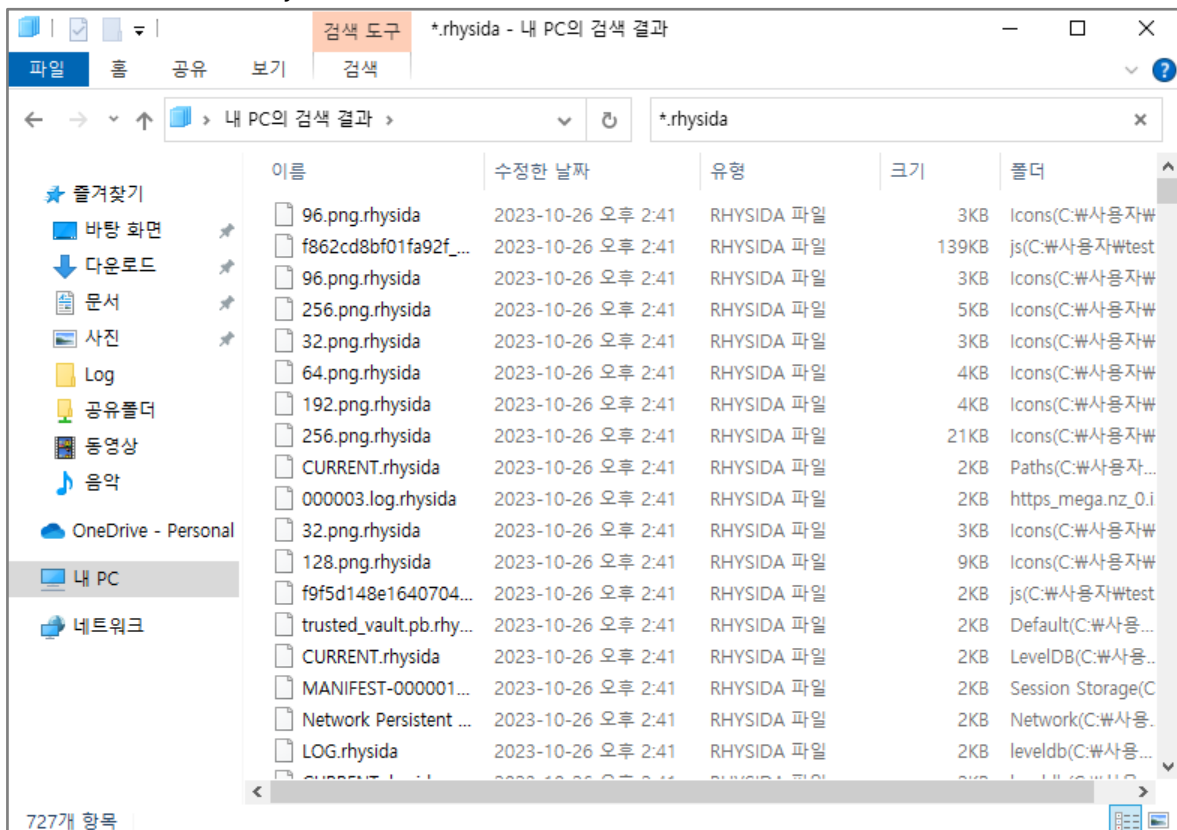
검색 도구 *.rhysida - 내 PC의 검색 결과

파일 홈 공유 보기 검색

내 PC의 검색 결과 >

*.rhysida

즐겨찾기
바탕 화면
다운로드
문서
사진
Log
공유폴더
동영상
음악
OneDrive - Personal
내 PC
네트워크

| 이름 | 수정한 날짜 | 유형 | 크기 | 폴더 |
|---|---|---|---|---|
| 96.png.rhysida | 2023-10-26 오후 2:41 | RHYSIDA 파일 | 3KB | Icons(C:₩사용자₩ |
| f862cd8bf01fa92f_... | 2023-10-26 오후 2:41 | RHYSIDA 파일 | 139KB | js(C:₩사용자₩test |
| 96.png.rhysida | 2023-10-26 오후 2:41 | RHYSIDA 파일 | 3KB | Icons(C:₩사용자₩ |
| 256.png.rhysida | 2023-10-26 오후 2:41 | RHYSIDA 파일 | 5KB | Icons(C:₩사용자₩ |
| 32.png.rhysida | 2023-10-26 오후 2:41 | RHYSIDA 파일 | 3KB | Icons(C:₩사용자₩ |
| 64.png.rhysida | 2023-10-26 오후 2:41 | RHYSIDA 파일 | 4KB | Icons(C:₩사용자₩ |
| 192.png.rhysida | 2023-10-26 오후 2:41 | RHYSIDA 파일 | 4KB | Icons(C:₩사용자₩ |
| 256.png.rhysida | 2023-10-26 오후 2:41 | RHYSIDA 파일 | 21KB | Icons(C:₩사용자₩ |
| CURRENT.rhysida | 2023-10-26 오후 2:41 | RHYSIDA 파일 | 2KB | Paths(C:₩사용자... |
| 000003.log.rhysida | 2023-10-26 오후 2:41 | RHYSIDA 파일 | 2KB | https_mega.nz_0.i |
| 32.png.rhysida | 2023-10-26 오후 2:41 | RHYSIDA 파일 | 3KB | Icons(C:₩사용자₩ |
| 128.png.rhysida | 2023-10-26 오후 2:41 | RHYSIDA 파일 | 9KB | Icons(C:₩사용자₩ |
| f9f5d148e1640704... | 2023-10-26 오후 2:41 | RHYSIDA 파일 | 2KB | js(C:₩사용자₩test |
| trusted_vault.pb.rhy... | 2023-10-26 오후 2:41 | RHYSIDA 파일 | 2KB | Default(C:₩사용... |
| CURRENT.rhysida | 2023-10-26 오후 2:41 | RHYSIDA 파일 | 2KB | LevelDB(C:₩사용... |
| MANIFEST-000001... | 2023-10-26 오후 2:41 | RHYSIDA 파일 | 2KB | Session Storage(C |
| Network Persistent ... | 2023-10-26 오후 2:41 | RHYSIDA 파일 | 2KB | Network(C:₩사용... |
| LOG.rhysida | 2023-10-26 오후 2:41 | RHYSIDA 파일 | 2KB | leveldb(C:₩사용... |

727개 항목